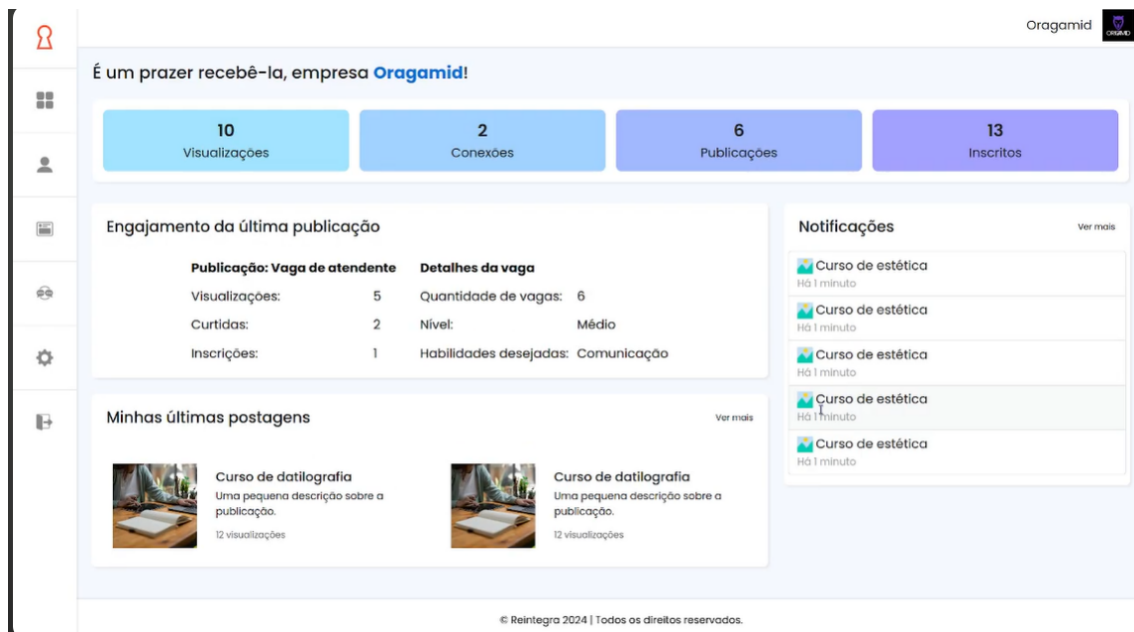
Oragamid

É um prazer recebê-la, empresa Oragamid!

10
Visualizações

2
Conexões

6
Publicações

13
Inscritos

Engajamento da última publicação

Publicação: Vaga de atendente
Visualizações: 5
Curtidas: 2
Inscrições: 1

Detalhes da vaga
Quantidade de vagas: 6
Nível: Médio
Habilidades desejadas: Comunicação

Notificações
Ver mais

Curso de estética
Há 1 minuto

Curso de estética
Há 1 minuto

Curso de estética
Há 1 minuto

Curso de estética
Há 1 minuto

Curso de estética
Há 1 minuto

Minhas últimas postagens
Ver mais

Curso de datilografia
Uma pequena descrição sobre a publicação.
12 visualizações

Curso de datilografia
Uma pequena descrição sobre a publicação.
12 visualizações

© Reintegra 2024 | Todos os direitos reservados.